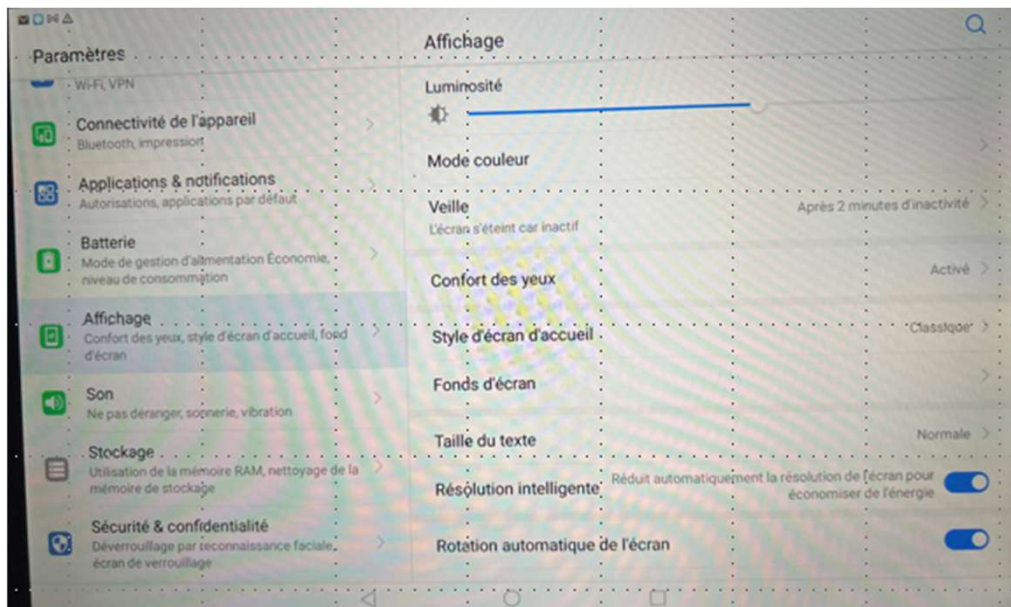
Paramètres

Wi-Fi, VPN

Connectivité de l'appareil
Bluetooth, impression

Applications & notifications
Autorisations, applications par défaut

Batterie
Mode de gestion d'alimentation Économie, niveau de consommation

Affichage
Confort des yeux, style d'écran d'accueil, fond d'écran

Son
Ne pas déranger, sonnerie, vibration

Stockage
Utilisation de la mémoire RAM, nettoyage de la mémoire de stockage

Sécurité & confidentialité
Déverrouillage par reconnaissance faciale, écran de verrouillage

Affichage

Luminosité

Mode couleur

Veille
L'écran s'éteint car inactif
Après 2 minutes d'inactivité

Confort des yeux
Activé

Style d'écran d'accueil
Classique

Fonds d'écran

Taille du texte
Normale

Résolution intelligente
Réduit automatiquement la résolution de l'écran pour économiser de l'énergie

Rotation automatique de l'écran